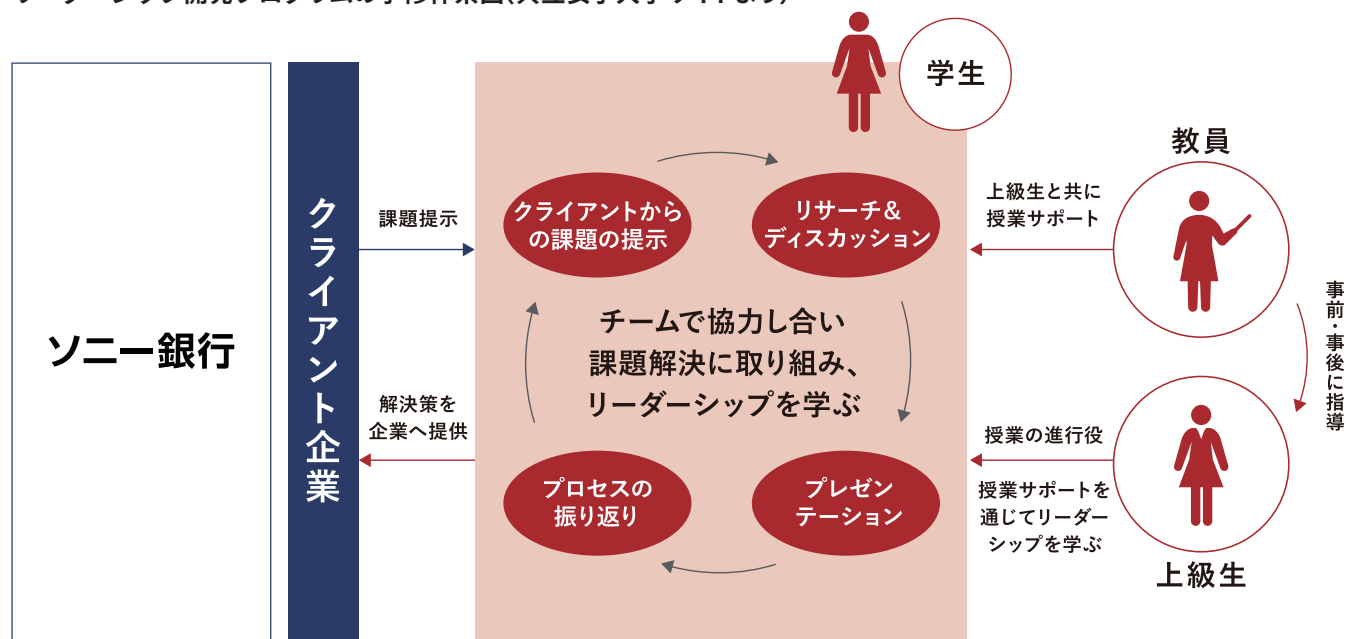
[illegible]

学生

ソニー銀行

クライアント企業

課題提示

解決策を企業へ提供

クライアントからの課題の提示

リサーチ＆ディスカッション

チームで協力し合い課題解決に取り組み、リーダーシップを学ぶ

プロセスの振り返り

プレゼンテーション

教員

上級生と共に授業サポート

事前・事後に指導

授業の進行役

授業サポートを通じてリーダーシップを学ぶ

上級生